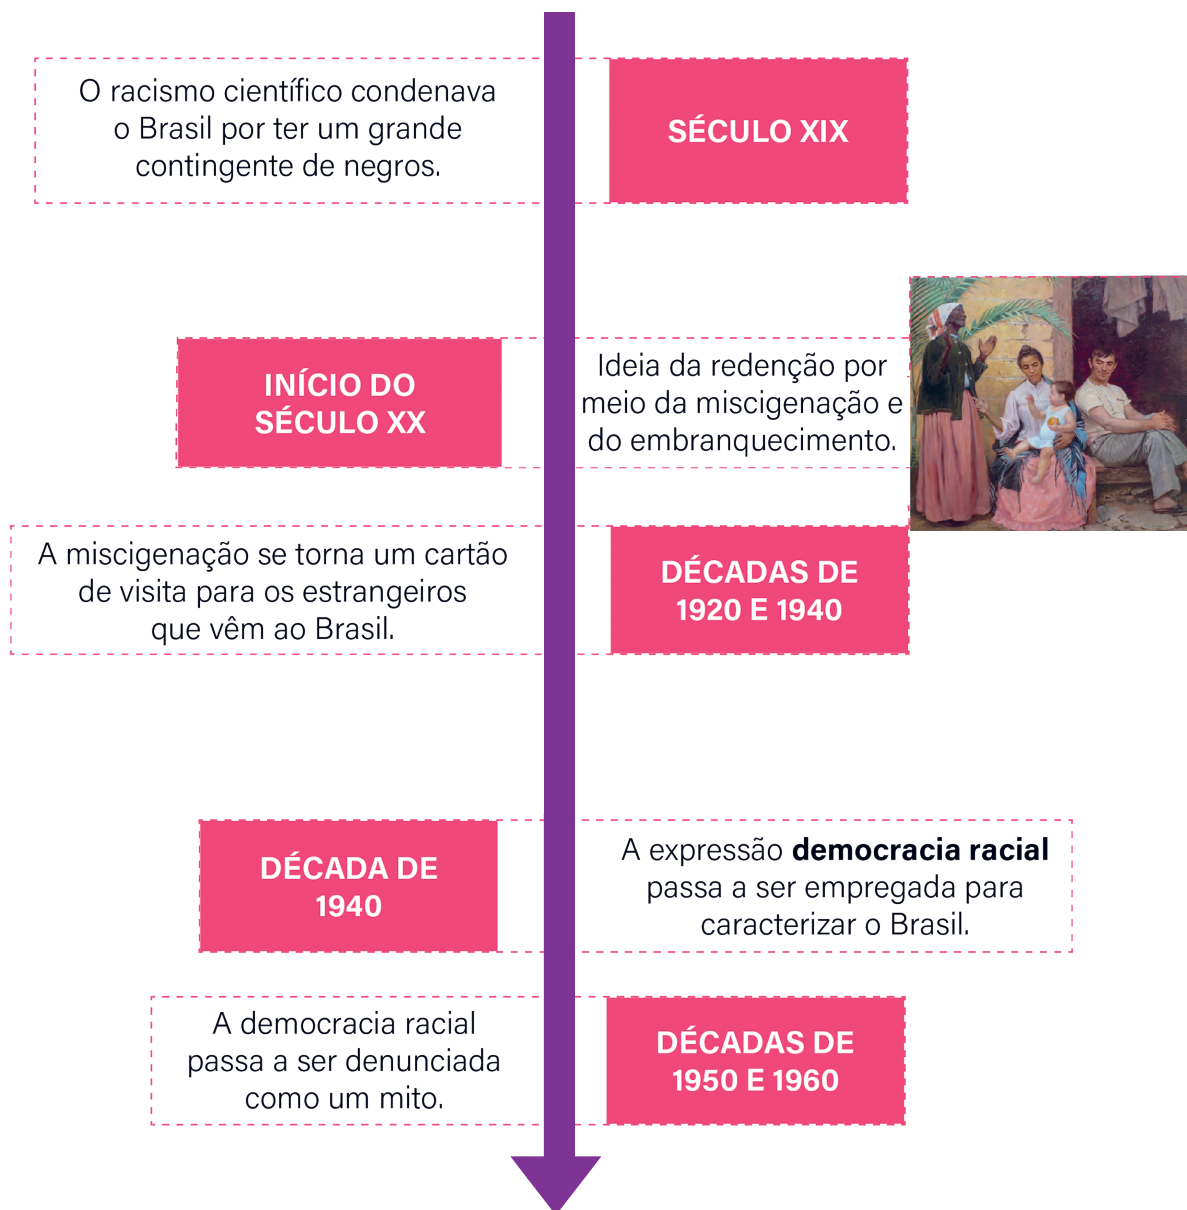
O racismo científico condenava o Brasil por ter um grande contingente de negros.

SÉCULO XIX

INÍCIO DO SÉCULO XX

Ideia da redenção por meio da miscigenação e do embranquecimento.

A miscigenação se torna um cartão de visita para os estrangeiros que vêm ao Brasil.

DÉCADAS DE 1920 E 1940

DÉCADA DE 1940

A expressão **democracia racial** passa a ser empregada para caracterizar o Brasil.

A democracia racial passa a ser denunciada como um mito.

DÉCADAS DE 1950 E 1960